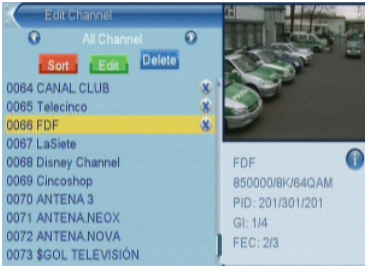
Edit Channel

All Channel

Sort
Edit
Delete

0064 CANAL CLUB
0065 Telecinco
0066 FDF
0067 LaSiete
0068 Disney Channel
0069 Cincoshop
0070 ANTENA 3
0071 ANTENA.NEOX
0072 ANTENA.NOVA
0073 $GOL TELEVISIÓN

FDF
850000/8K/64QAM
PID: 201/301/201
GI: 1/4
FEC: 2/3